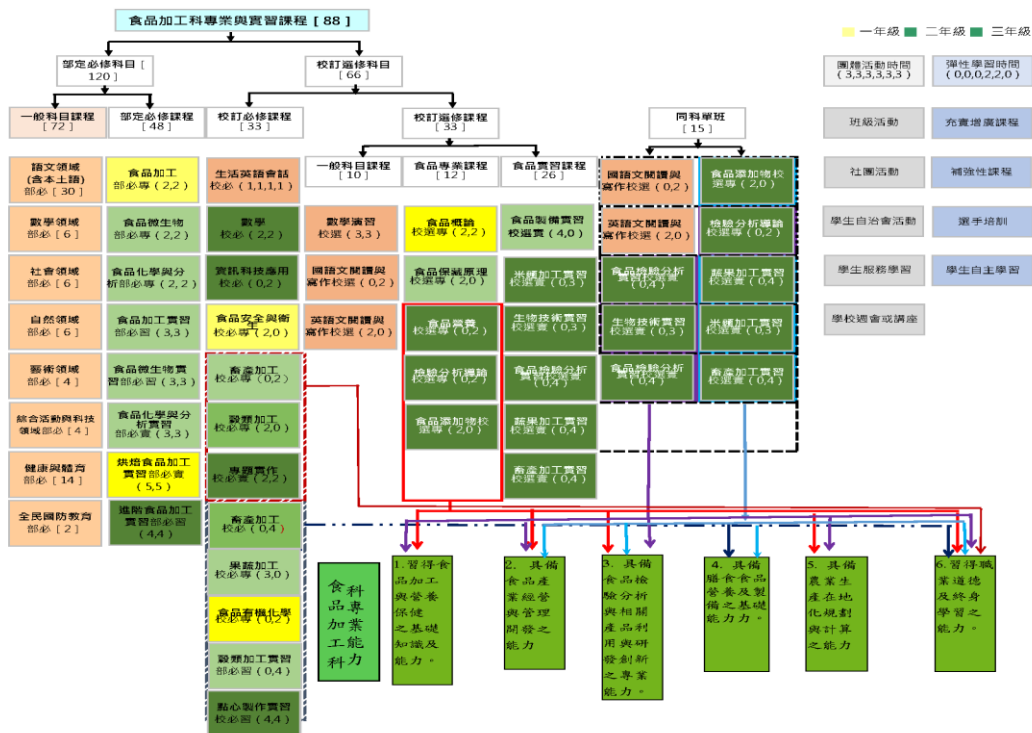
食品加工科專業與實習課程［88］

一年級 二年級 三年級

部定必修科目［120］

校訂選修科目［66］

一般科目課程［72］

部定必修課程［48］

校訂必修課程［33］

校訂選修課程［33］

同科單班［15］

一般科目課程［10］

食品專業課程［12］

食品實習課程［26］

語文領域（含本土語）部必［30］

數學領域 部必［6］

社會領域 部必［6］

自然領域 部必［6］

藝術領域 部必［4］

綜合活動與科技領域部必［4］

健康與體育 部必［14］

全民國防教育 部必［2］

食品加工 部必專（2,2）

食品微生物 部必專（2,2）

食品化學與分析部必專（2,2）

食品加工實習 部必習（3,3）

食品微生物實習部必習（3,3）

食品化學與分析實習 部必實（3,3）

烘焙食品加工實習部必實（5,5）

進階食品加工實習部必習（4,4）

生活英語會話 校必（1,1,1,1）

數學 校必（2,2）

資訊科技應用 校必（0,2）

食品安全與衛生 校必專（2,0）

畜產加工 校必（0,2）

穀類加工 校必（2,0）

專題實作 校必實（2,2）

畜產加工 校必（0,4）

果蔬加工 校必（3,0）

食品有機化學 校必專（0,2）

穀類加工實習 校必（0,4）

點心製作實習 校必實（4,4）

數學演習 校選（3,3）

國語文閱讀與寫作校選（0,2）

英語文閱讀與寫作校選（2,0）

食品概論 校選專（2,2）

食品保藏原理 校選專（2,0）

食品營養 校選專（0,2）

檢驗分析導論 校選專（0,2）

食品添加物校選專（2,0）

食品製備實習 校選實（4,0）

米麵加工實習 校選實（0,3）

生物技術實習 校選實（0,3）

食品檢驗分析實習校選實（0,4）

蔬果加工實習 校選實（0,4）

畜產加工實習 校選實（0,4）

國語文閱讀與寫作校選（0,2）

英語文閱讀與寫作校選（2,0）

食品檢驗分析實習校選實（0,4）

生物技術實習 校選實（0,3）

食品檢驗分析實習校選實（0,4）

食品添加物校選專（2,0）

檢驗分析導論 校選專（0,2）

蔬果加工實習 校選實（0,4）

米麵加工實習 校選實（0,3）

畜產加工實習 校選實（0,4）

團體活動時間（3,3,3,3,3,3）

彈性學習時間（0,0,0,2,2,0）

班級活動

充實增廣課程

社團活動

補強性課程

學生自治會活動

選手培訓

學生服務學習

學生自主學習

學校週會或講座

食品加工科專業能力

1.習得食品加工與營養保健之基礎知識及能力。

2. 具備食品產業經營與管理開發之能力

3. 具備食品檢驗分析與相關產品利用與研發創新之專業能力。

4. 具備膳食食品營養及製備之基礎能力。

5. 具備農業生產在地化規劃與計算之能力

6.習得職業道德及終身學習之能力。